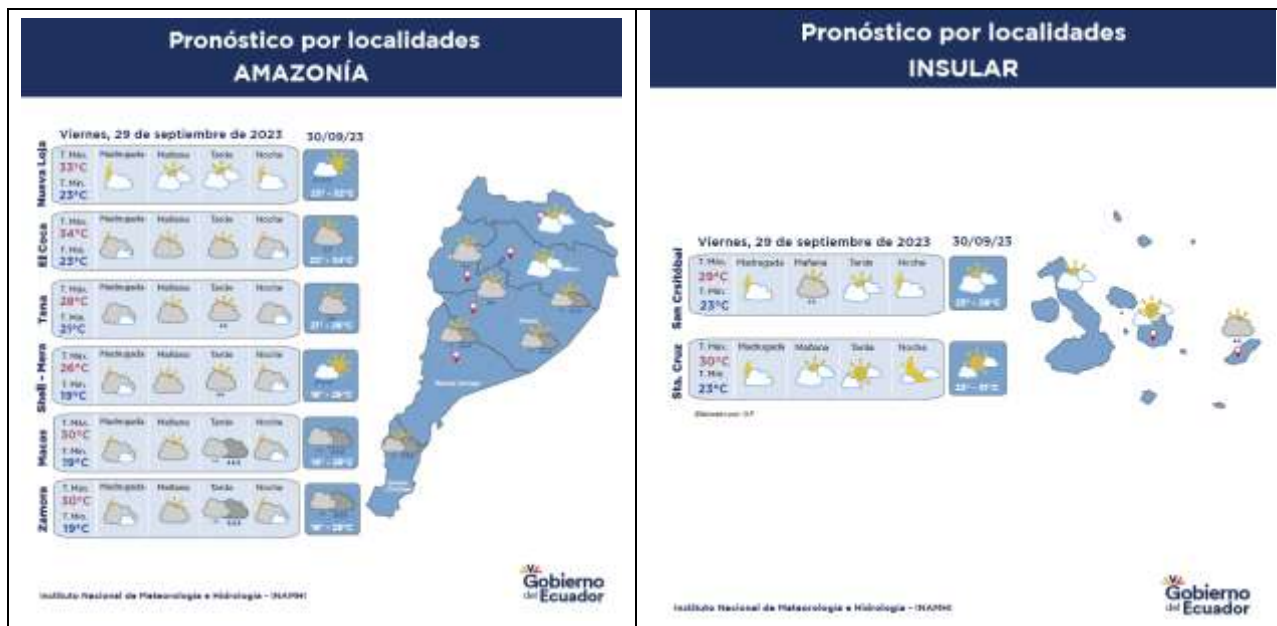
Pronóstico por localidades
AMAZONÍA

Viernes, 29 de septiembre de 2023
30/09/23

| | | Madrugada | Mañana | Tarde | Noche | 30/09/23 |
|---|---|---|---|---|---|---|
| Nueva Loja | T. Máx. 33°C T. Mín. 23°C | | | | | 23° - 32°C |
| El Coca | T. Máx. 34°C T. Mín. 23°C | | | | | 22° - 34°C |
| Tena | T. Máx. 28°C T. Mín. 21°C | | | | | 21° - 28°C |
| Shell - Mera | T. Máx. 26°C T. Mín. 19°C | | | | | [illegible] |
| Macas | T. Máx. 30°C T. Mín. 19°C | | | | | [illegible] |
| Zamora | T. Máx. 30°C T. Mín. 19°C | | | | | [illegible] |

Instituto Nacional de Meteorología e Hidrología - INAMHI

Gobierno del Ecuador

Pronóstico por localidades
INSULAR

Viernes, 29 de septiembre de 2023
30/09/23

| | | Madrugada | Mañana | Tarde | Noche | 30/09/23 |
|---|---|---|---|---|---|---|
| San Cristóbal | T. Máx. 29°C T. Mín. 23°C | | | | | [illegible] |
| Sta. Cruz | T. Máx. 30°C T. Mín. 23°C | | | | | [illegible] |

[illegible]

Instituto Nacional de Meteorología e Hidrología - INAMHI

Gobierno del Ecuador